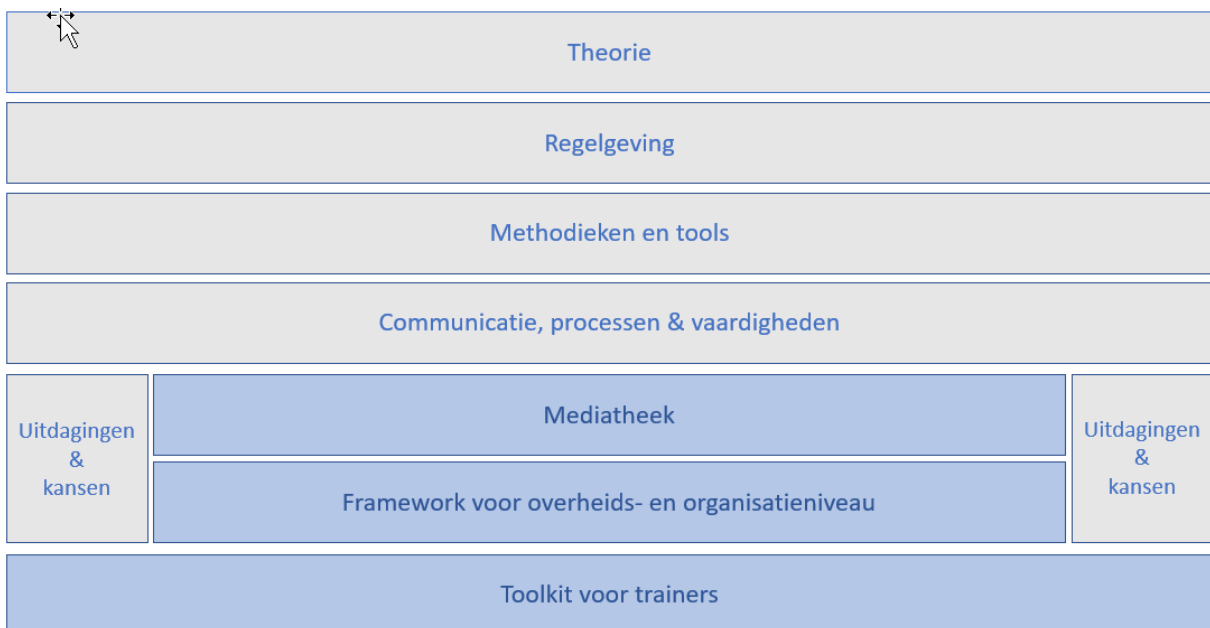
Theorie

Regelgeving

Methodieken en tools

Communicatie, processen & vaardigheden

Uitdagingen & kansen

Mediatheek

Framework voor overheids- en organisatieniveau

Uitdagingen & kansen

Toolkit voor trainers